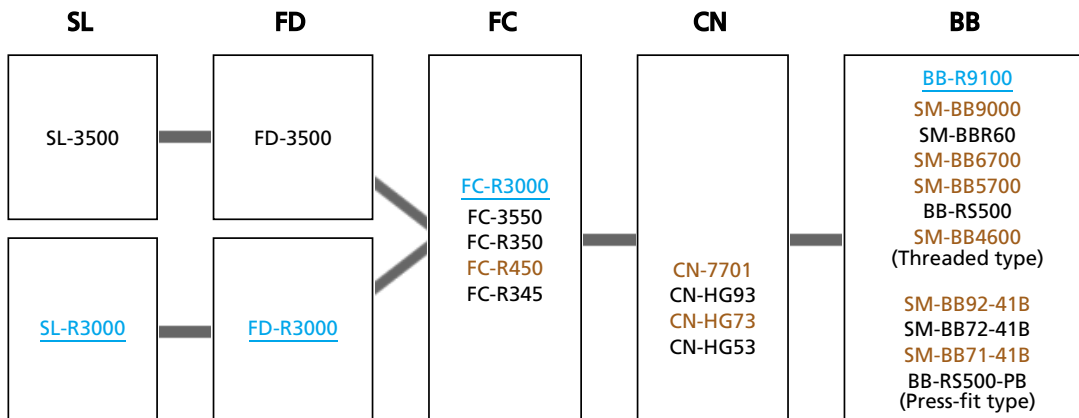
SL

FD

FC

CN

BB

SL-3500

FD-3500

SL-R3000

FD-R3000

FC-R3000
FC-3550
FC-R350
FC-R450
FC-R345

CN-7701
CN-HG93
CN-HG73
CN-HG53

BB-R9100
SM-BB9000
SM-BBR60
SM-BB6700
SM-BB5700
BB-RS500
SM-BB4600
(Threaded type)

SM-BB92-41B
SM-BB72-41B
SM-BB71-41B
BB-RS500-PB
(Press-fit type)